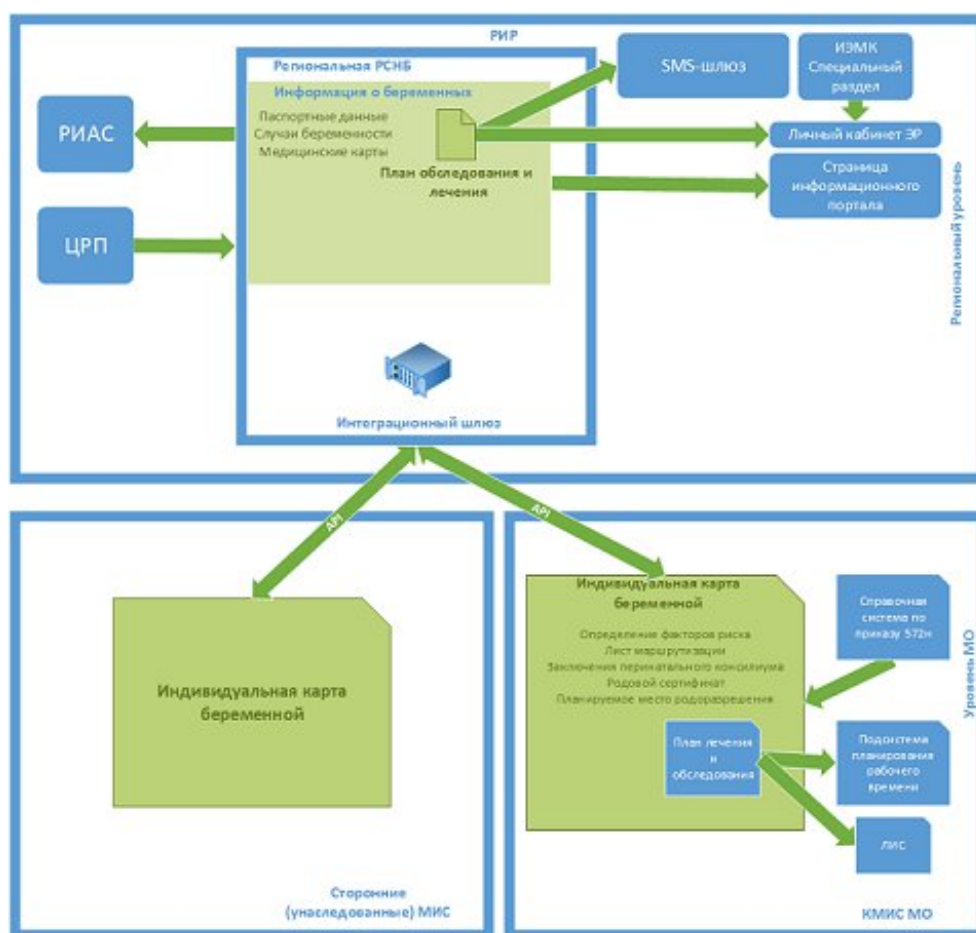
РИР

Региональная РСНБ

Информация о беременных

Паспортные данные
Случаи беременности
Медицинские карты

План обследования и лечения

SMS-шлюз

ИЭМК
Специальный раздел

Личный кабинет ЭР

Страница информационного портала

РИАС

ЦРП

Интеграционный шлюз

Региональный уровень

API

API

Индивидуальная карта беременной

Сторонние (унаследованные) МИС

Индивидуальная карта беременной

Определение факторов риска
Лист маршрутизации
Заключения перинатального консилиума
Родовой сертификат
Планируемое место родоразрешения

План лечения и обследования

Справочная система по приказу 572н

Подсистема планирования рабочего времени

ЛИС

Уровень МО

КМИС МО